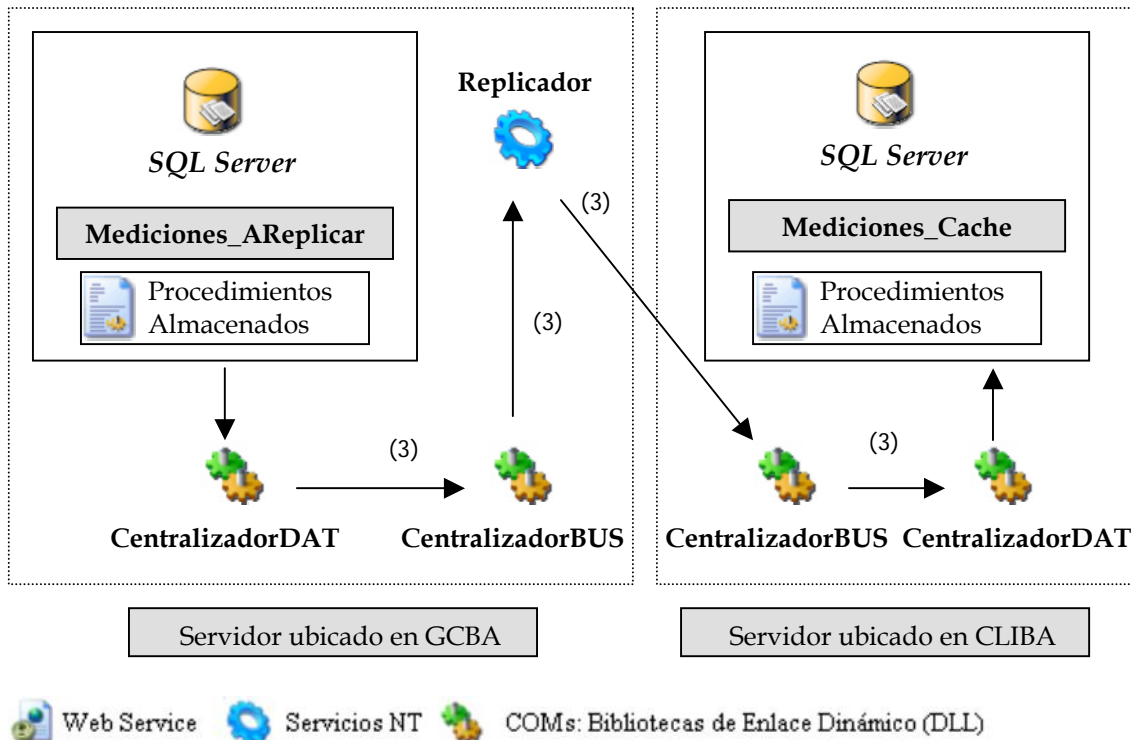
SQL Server

Mediciones_AReplicar

Procedimientos Almacenados

Replicador

(3)

(3)

(3)

CentralizadorDAT

CentralizadorBUS

SQL Server

Mediciones_Cache

Procedimientos Almacenados

(3)

CentralizadorBUS

CentralizadorDAT

Servidor ubicado en GCBA

Servidor ubicado en CLIBA

Web Service Servicios NT COMs: Bibliotecas de Enlace Dinámico (DLL)